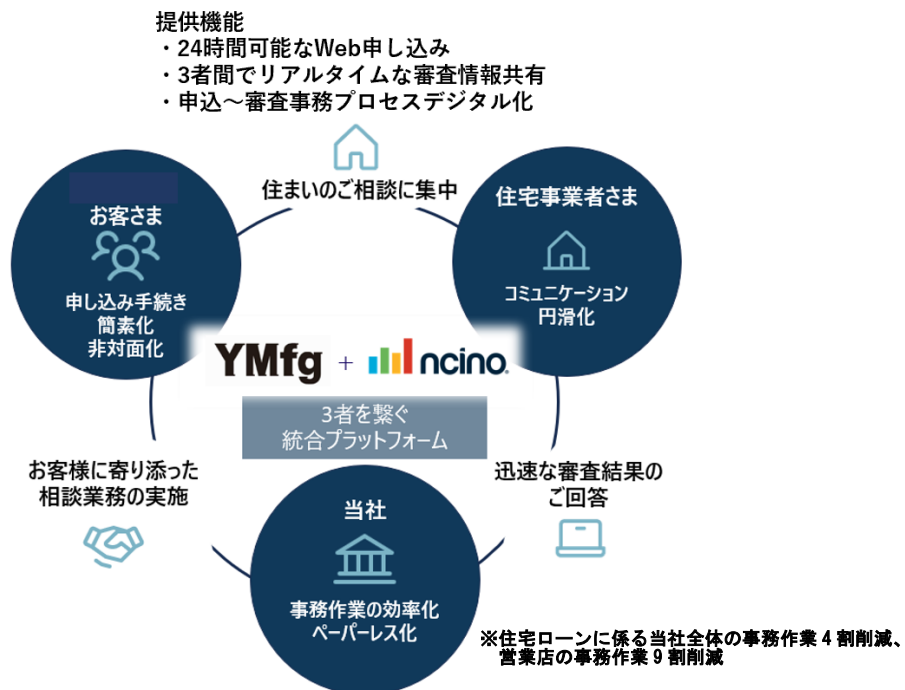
提供機能
・24時間可能なWeb申し込み
・3者間でリアルタイムな審査情報共有
・申込～審査事務プロセスデジタル化

住まいのご相談に集中

お客さま

申し込み手続き
簡素化
非対面化

住宅事業者さま

コミュニケーション
円滑化

YMfg + ncino.

3者を繋ぐ
統合プラットフォーム

お客様に寄り添った
相談業務の実施

迅速な審査結果の
ご回答

当社

事務作業の効率化
ペーパーレス化

※住宅ローンに係る当社全体の事務作業４割削減、
営業店の事務作業９割削減